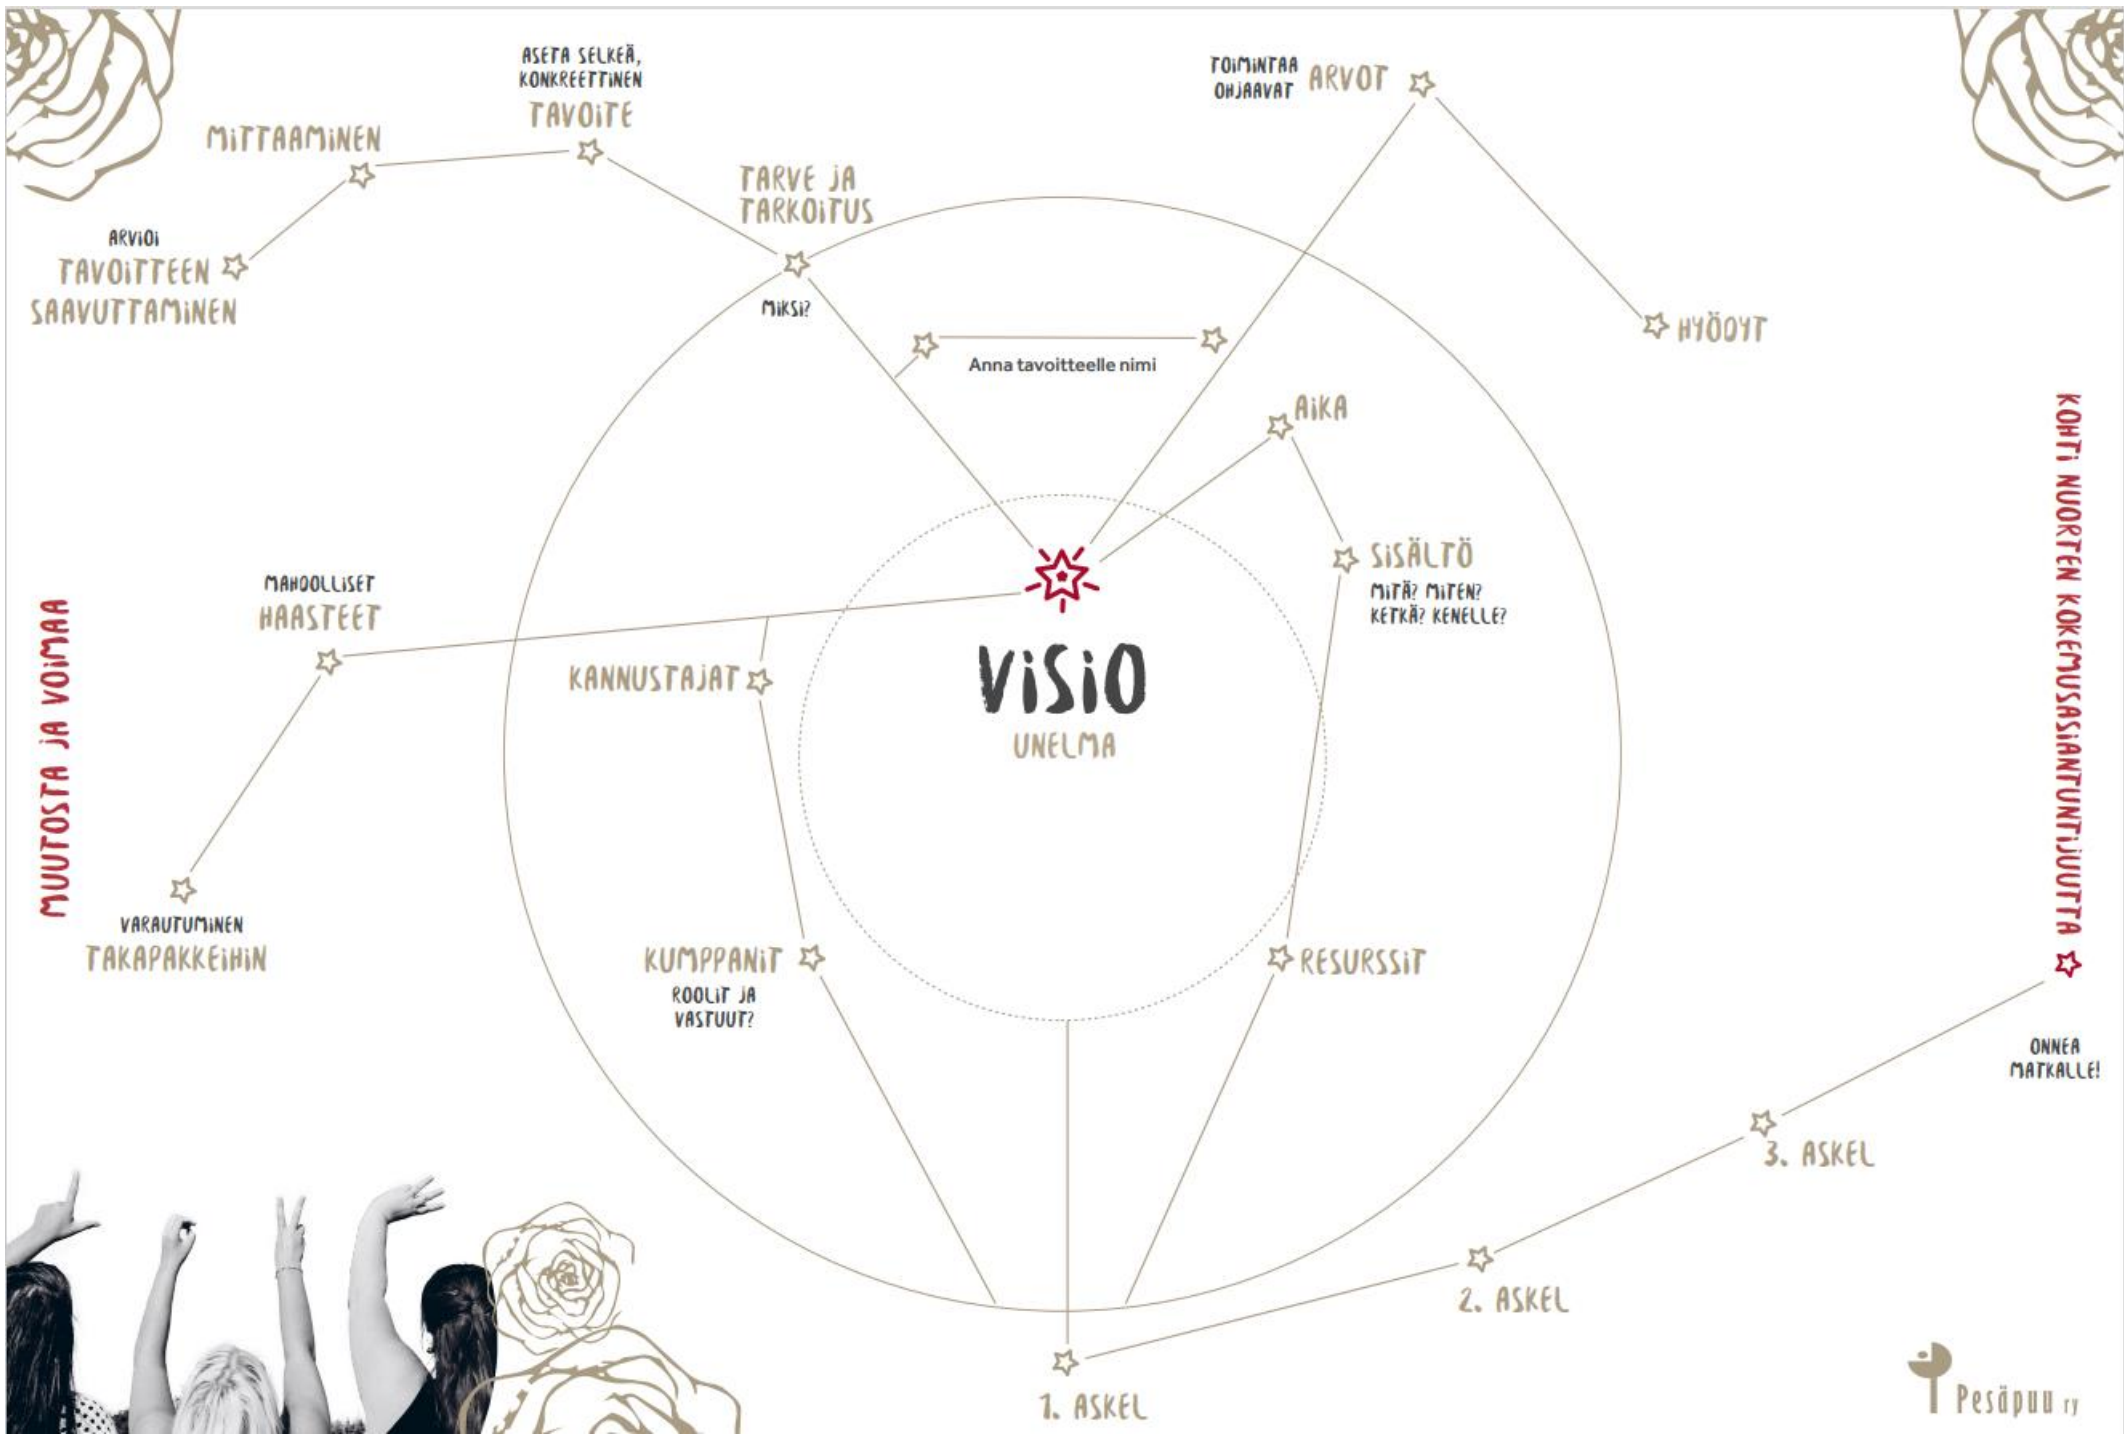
ASETA SELKEÄ, KONKREETTINEN
TAVOITE

MITTAAMINEN

ARVIOI
TAVOITTEEN
SAAVUTTAMINEN

TARVE JA
TARKOITUS

MIKSI?

TOIMINTAA OHJAAVAT
ARVOT

HYÖDYT

Anna tavoitteelle nimi

AIKA

SISÄLTÖ
MITÄ? MITEN?
KETKÄ? KENELLE?

MAHDOLLISET
HAASTEET

KANNUSTAJAT

VISIO
UNELMA

MUUTOSTA JA VOIMAA

KOHTI NUORTEN KOKEMUSASIANTUNTIJUUTTA

VARAUTUMINEN
TAKAPAKKEIHIN

KUMPPANIT
ROOLIT JA
VASTUUT?

RESURSSIT

ONNEA
MATKALLE!

3. ASKEL

2. ASKEL

1. ASKEL

Pesäpuu ry